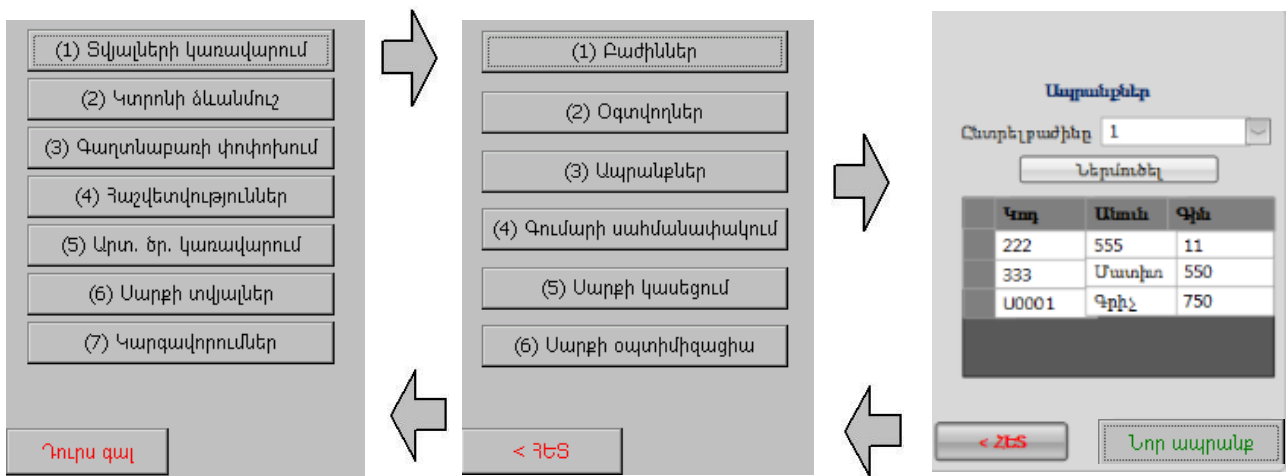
(1) Տվյալների կառավարում

(2) Կտրոնի ձևանմուշ

(3) Գաղտնաբառի փոփոխում

(4) Հաշվետվություններ

(5) Արտ. ծր. կառավարում

(6) Սարքի տվյալներ

(7) Կարգավորումներ

Դուրս գալ

(1) Բաժիններ

(2) Օգտվողներ

(3) Ապրանքներ

(4) Գումարի սահմանափակում

(5) Սարքի կասեցում

(6) Սարքի օպտիմիզացիա

< ՀԵՏ

Ապրանքներ

Ընտրել բաժինը 1

Ներմուծել

| Կոդ | Անուն | Գին |
|---|---|---|
| 222 | 555 | 11 |
| 333 | Մատիտ | 550 |
| Ս0001 | Գրիչ | 750 |

< ՀԵՏ

Նոր ապրանք